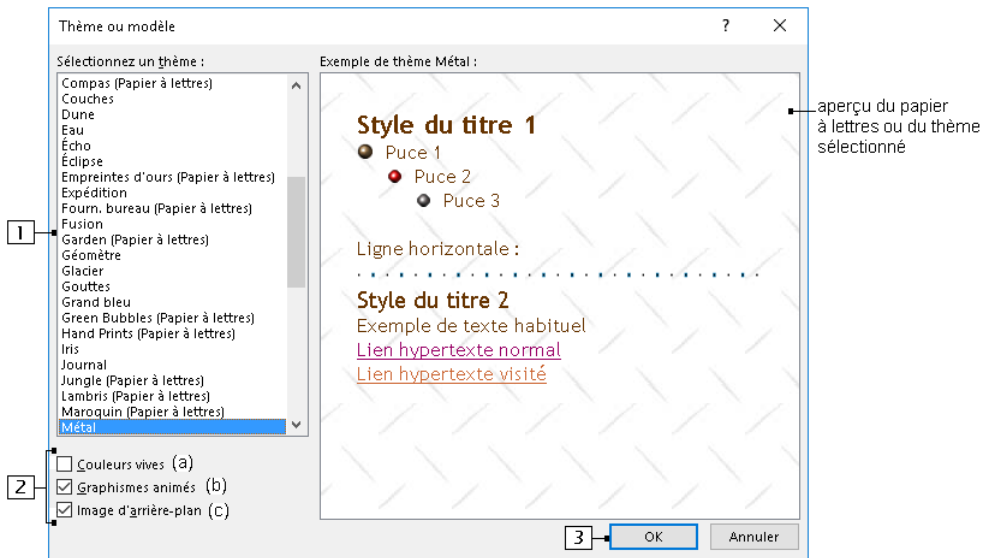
Thème ou modèle ? ×

Sélectionnez un thème :

Compas (Papier à lettres)
Couches
Dune
Eau
Écho
Éclipse
Empreintes d'ours (Papier à lettres)
Expédition
Fourn. bureau (Papier à lettres)
Fusion
Garden (Papier à lettres)
Géomètre
Glacier
Gouttes
Grand bleu
Green Bubbles (Papier à lettres)
Hand Prints (Papier à lettres)
Iris
Journal
Jungle (Papier à lettres)
Lambris (Papier à lettres)
Maroquin (Papier à lettres)
Métal

1

Couleurs vives (a)
Graphismes animés (b)
Image d'arrière-plan (c)

2

Exemple de thème Métal :

Style du titre 1
Puce 1
Puce 2
Puce 3

Ligne horizontale :

Style du titre 2
Exemple de texte habituel
Lien hypertexte normal
Lien hypertexte visité

aperçu du papier à lettres ou du thème sélectionné

3 OK Annuler